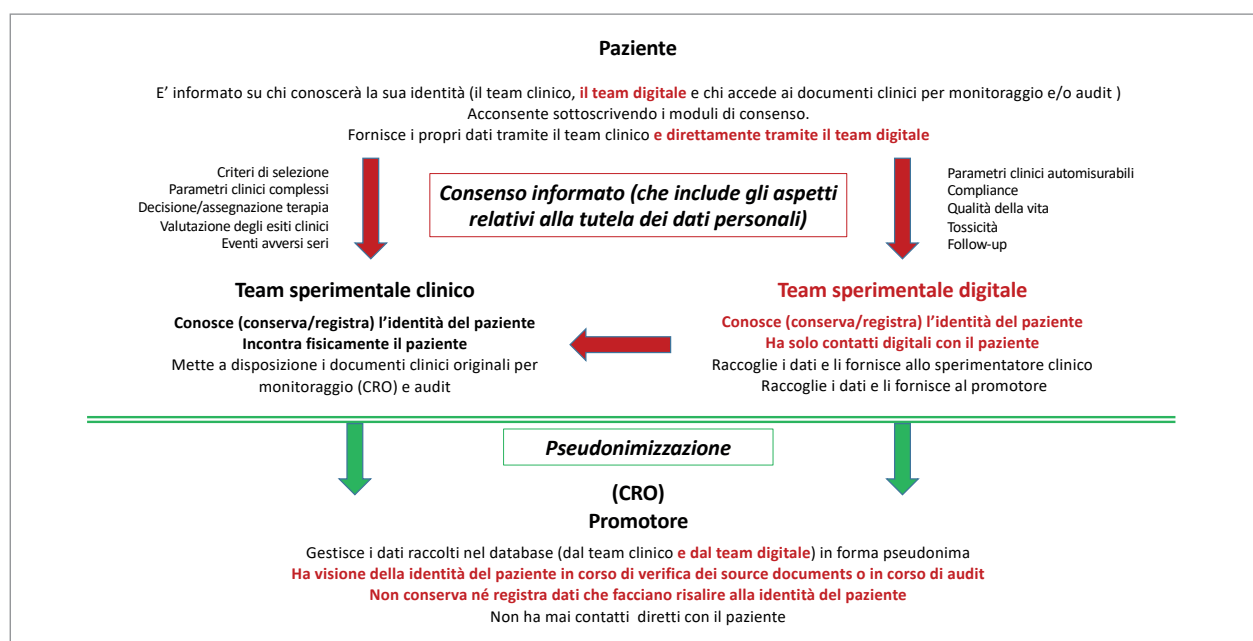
Paziente

E' informato su chi conoscerà la sua identità (il team clinico, il team digitale e chi accede ai documenti clinici per monitoraggio e/o audit )
Acconsente sottoscrivendo i moduli di consenso.
Fornisce i propri dati tramite il team clinico e direttamente tramite il team digitale

Criteri di selezione
Parametri clinici complessi
Decisione/assegnazione terapia
Valutazione degli esiti clinici
Eventi avversi seri

Consenso informato (che include gli aspetti relativi alla tutela dei dati personali)

Parametri clinici automisurabili
Compliance
Qualità della vita
Tossicità
Follow-up

Team sperimentale clinico

Conosce (conserva/registra) l'identità del paziente
Incontra fisicamente il paziente
Mette a disposizione i documenti clinici originali per monitoraggio (CRO) e audit

Team sperimentale digitale

Conosce (conserva/registra) l'identità del paziente
Ha solo contatti digitali con il paziente
Raccoglie i dati e li fornisce allo sperimentatore clinico
Raccoglie i dati e li fornisce al promotore

Pseudonimizzazione

(CRO)
Promotore

Gestisce i dati raccolti nel database (dal team clinico e dal team digitale) in forma pseudonima
Ha visione della identità del paziente in corso di verifica dei source documents o in corso di audit
Non conserva né registra dati che facciano risalire alla identità del paziente
Non ha mai contatti diretti con il paziente